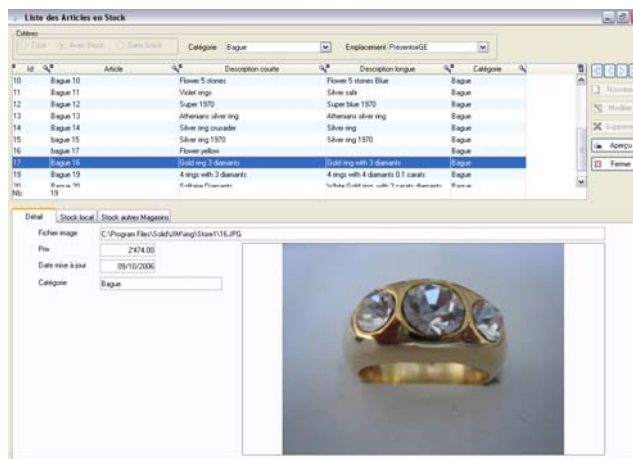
Liste des Articles en Stock

Critères

Tous Avec Stock Sans Stock Catégorie Bague Emplacement PrésentoirGE

| Id | Article | Description courte | Description longue | Catégorie |
|---|---|---|---|---|
| 10 | Bague 10 | Flower 5 stones | Flower 5 stones Blue | Bague |
| 11 | Bague 11 | Violet rings | Silver safe | Bague |
| 12 | Bague 12 | Super 1970 | Super blue 1970 | Bague |
| 13 | Bague 13 | Athenians silver ring | Athenians silver ring | Bague |
| 14 | Bague 14 | Silver ring crusader | Silver ring | Bague |
| 15 | bague 15 | Silver ring 1970 | Silver ring 1970 | Bague |
| 16 | bague 17 | Flower yellow | | Bague |
| 17 | Bague 16 | Gold ring 3 diamants | Gold ring with 3 diamants | Bague |
| 18 | Bague 19 | 4 rings with 3 diamants | 4 rings with 4 diamants 0.1 carats | Bague |
| 20 | Bague 20 | Solitaire Diamants | White Gold ring with 2 carats diamants | Bague |
| Nb | 19 | | | |

Nouveau
Modifier
Supprimer
Aperçu
Fermer

Détail Stock local Stock autres Magasins

Fichier image C:\Program Files\Solid\IM\img\Store1\16.JPG
Prix 2474.00
Date mise à jour 09/10/2006
Catégorie Bague